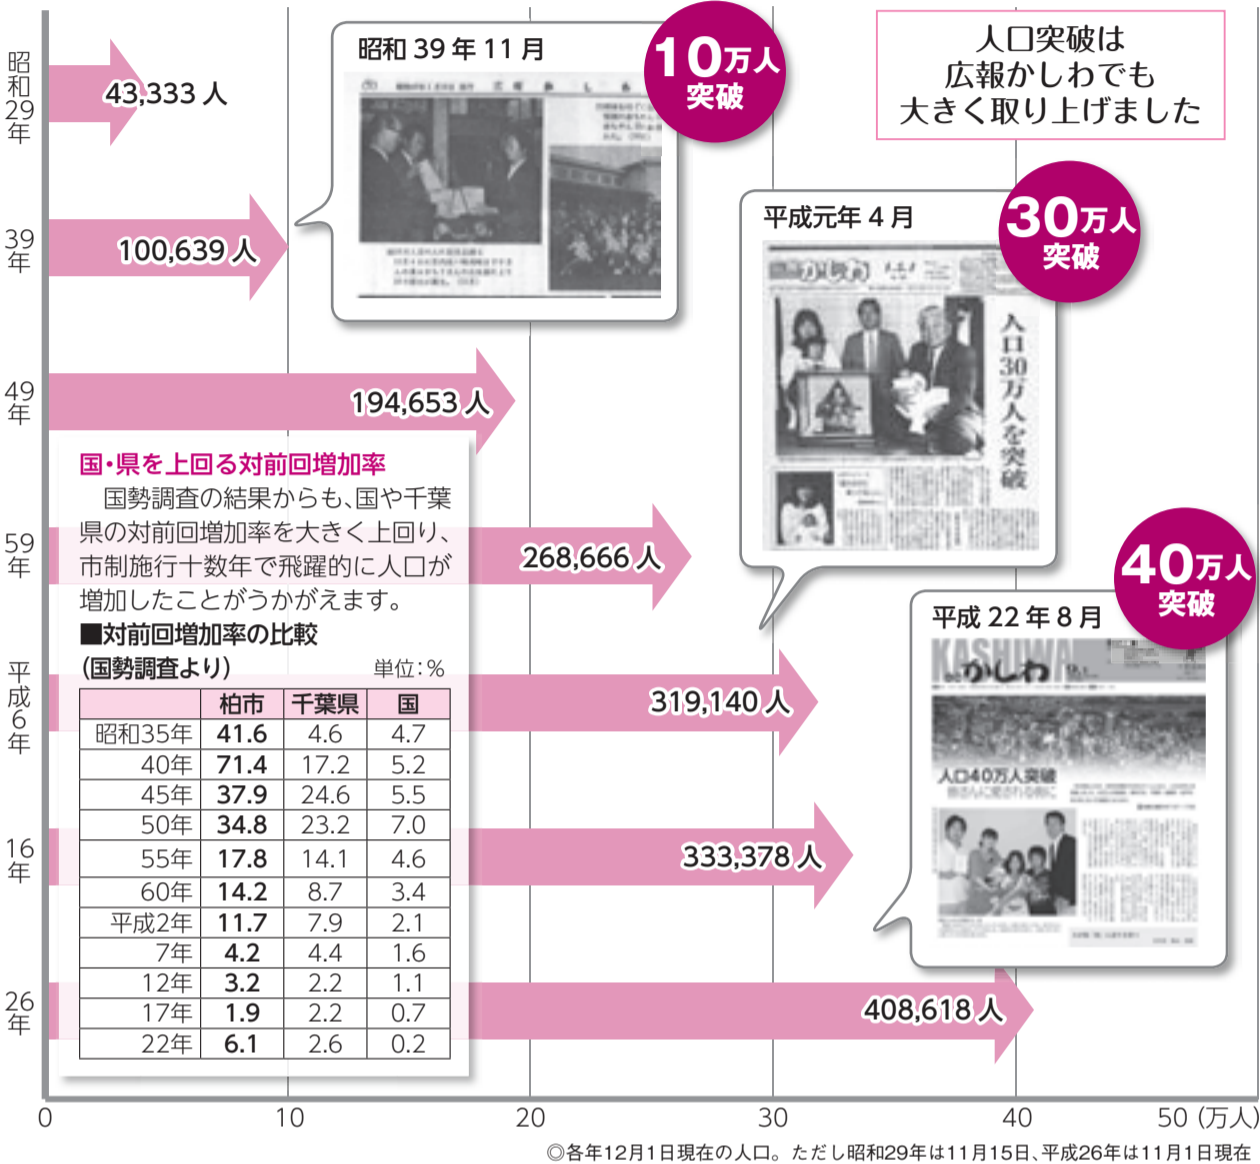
昭和29年 43,333 人

39年 100,639 人

昭和 39 年 11 月

10万人突破

人口突破は
広報かしわでも
大きく取り上げました

平成元年 4 月

30万人突破

人口30万人を突破

49年 194,653 人

国・県を上回る対前回増加率

国勢調査の結果からも、国や千葉県の対前回増加率を大きく上回り、市制施行十数年で飛躍的に人口が増加したことがうかがえます。

■対前回増加率の比較
(国勢調査より)
単位：%

| | 柏市 | 千葉県 | 国 |
|---|---|---|---|
| 昭和35年 | 41.6 | 4.6 | 4.7 |
| 40年 | 71.4 | 17.2 | 5.2 |
| 45年 | 37.9 | 24.6 | 5.5 |
| 50年 | 34.8 | 23.2 | 7.0 |
| 55年 | 17.8 | 14.1 | 4.6 |
| 60年 | 14.2 | 8.7 | 3.4 |
| 平成2年 | 11.7 | 7.9 | 2.1 |
| 7年 | 4.2 | 4.4 | 1.6 |
| 12年 | 3.2 | 2.2 | 1.1 |
| 17年 | 1.9 | 2.2 | 0.7 |
| 22年 | 6.1 | 2.6 | 0.2 |

59年 268,666 人

平成6年 319,140 人

16年 333,378 人

26年 408,618 人

40万人突破

平成 22 年 8 月

KASHIWA かしわ

人口40万人突破

0 10 20 30 40 50 (万人)

◎各年12月1日現在の人口。ただし昭和29年は11月15日、平成26年は11月1日現在